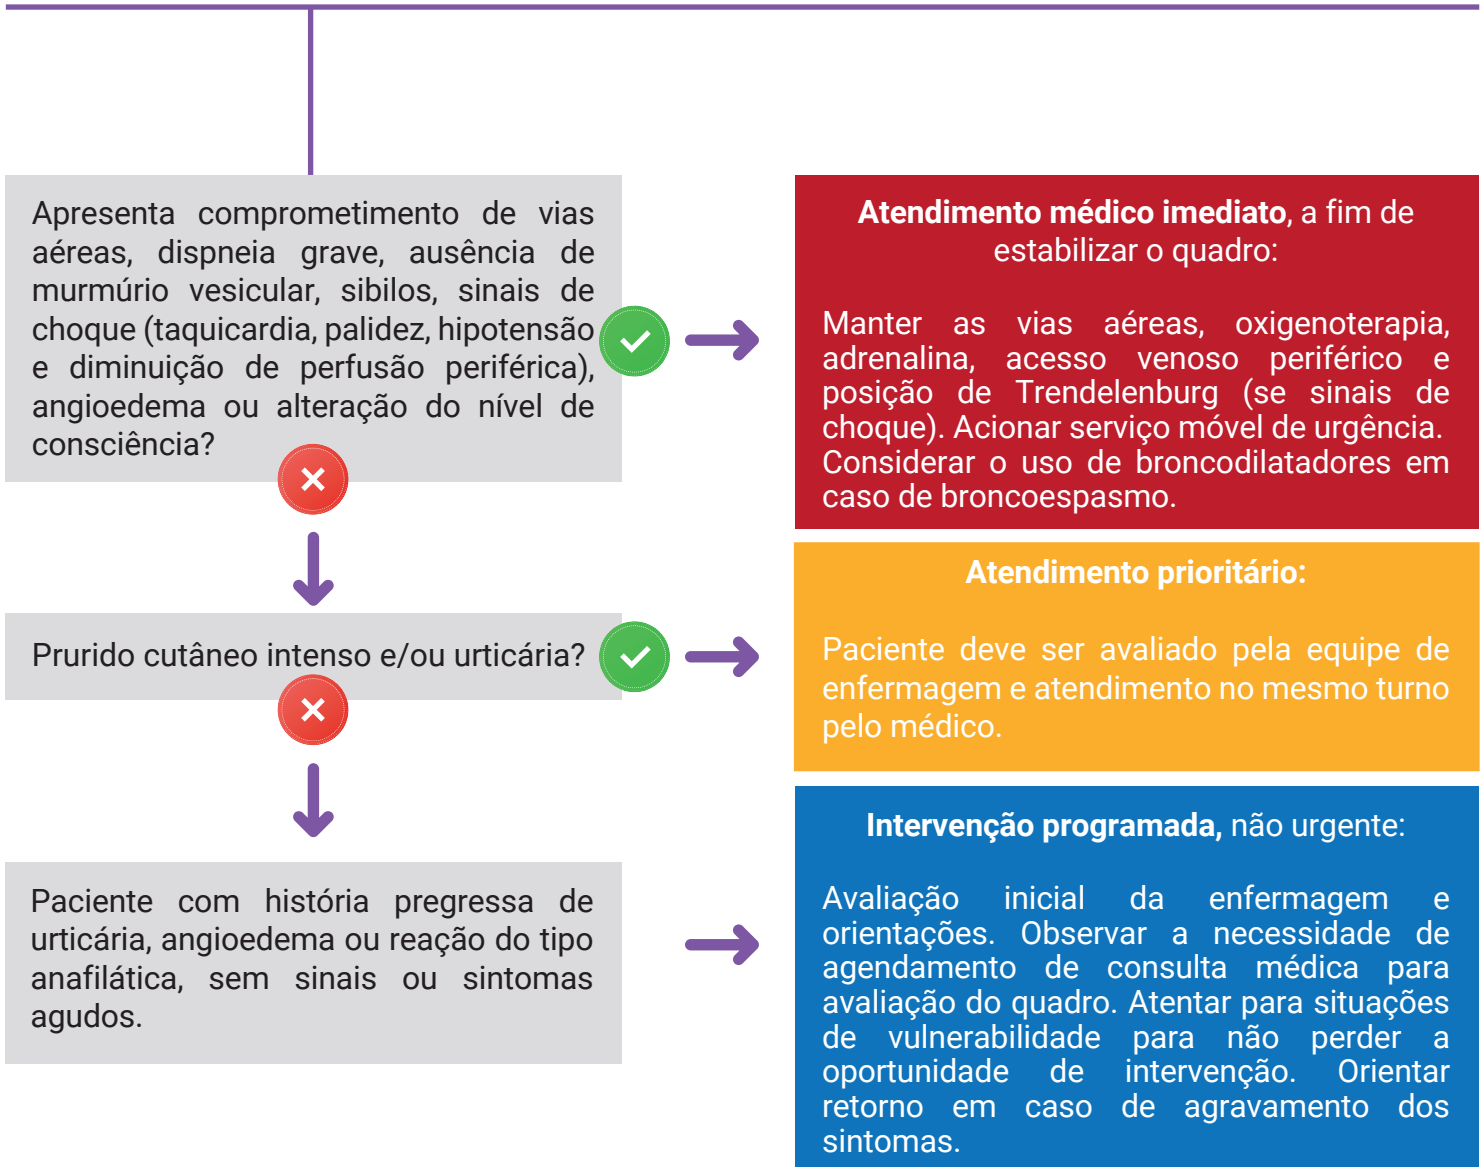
Apresenta comprometimento de vias aéreas, dispneia grave, ausência de murmúrio vesicular, sibilos, sinais de choque (taquicardia, palidez, hipotensão e diminuição de perfusão periférica), angioedema ou alteração do nível de consciência?

**Atendimento médico imediato**, a fim de estabilizar o quadro:

Manter as vias aéreas, oxigenoterapia, adrenalina, acesso venoso periférico e posição de Trendelenburg (se sinais de choque). Acionar serviço móvel de urgência. Considerar o uso de broncodilatadores em caso de broncoespasmo.

Prurido cutâneo intenso e/ou urticária?

**Atendimento prioritário:**

Paciente deve ser avaliado pela equipe de enfermagem e atendimento no mesmo turno pelo médico.

Paciente com história pregressa de urticária, angioedema ou reação do tipo anafilática, sem sinais ou sintomas agudos.

**Intervenção programada,** não urgente:

Avaliação inicial da enfermagem e orientações. Observar a necessidade de agendamento de consulta médica para avaliação do quadro. Atentar para situações de vulnerabilidade para não perder a oportunidade de intervenção. Orientar retorno em caso de agravamento dos sintomas.